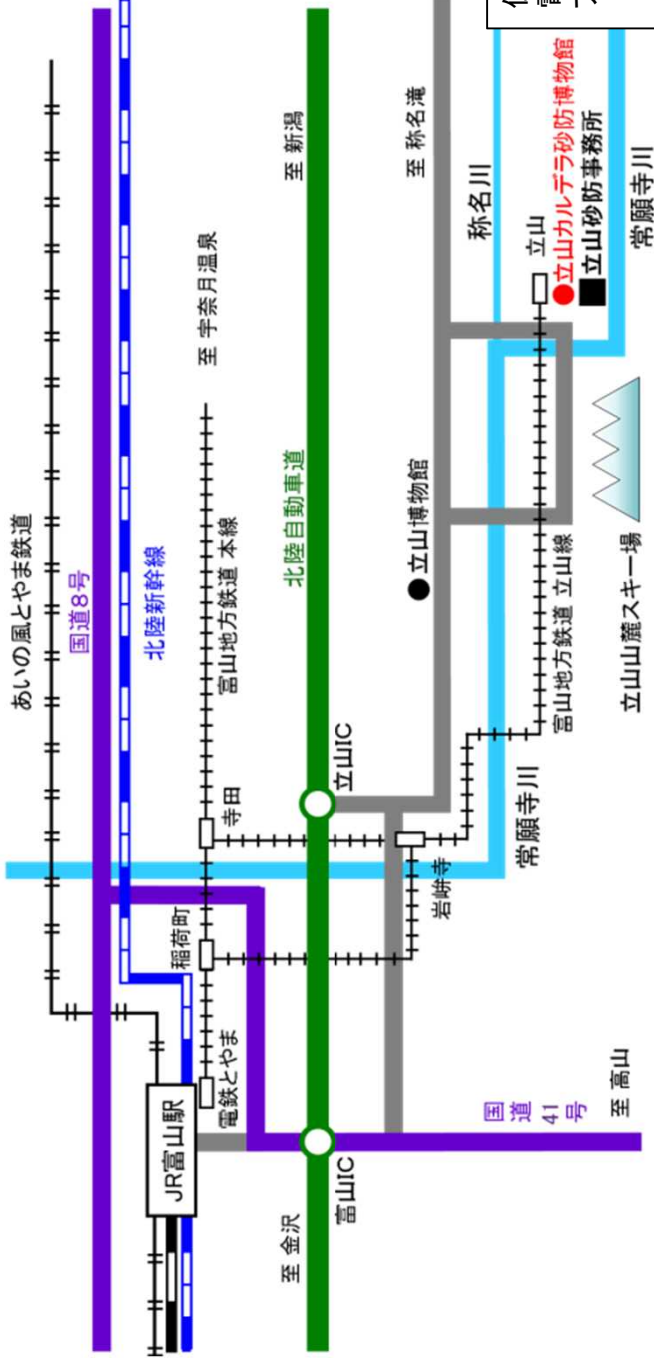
あいの風とやま鉄道
国道8号
北陸新幹線
至 宇奈月温泉
富山地方鉄道 本線
寺田
稲荷町
電鉄とやま
JR富山駅
至 新潟
北陸自動車道
立山IC
富山IC
至 金沢
至 称名滝
称名川
立山
立山カルデラ砂防博物館
立山砂防事務所
常願寺川
立山博物館
富山地方鉄道 立山線
岩峅寺
常願寺川
立山山麓スキー場
国道41号
至 高山